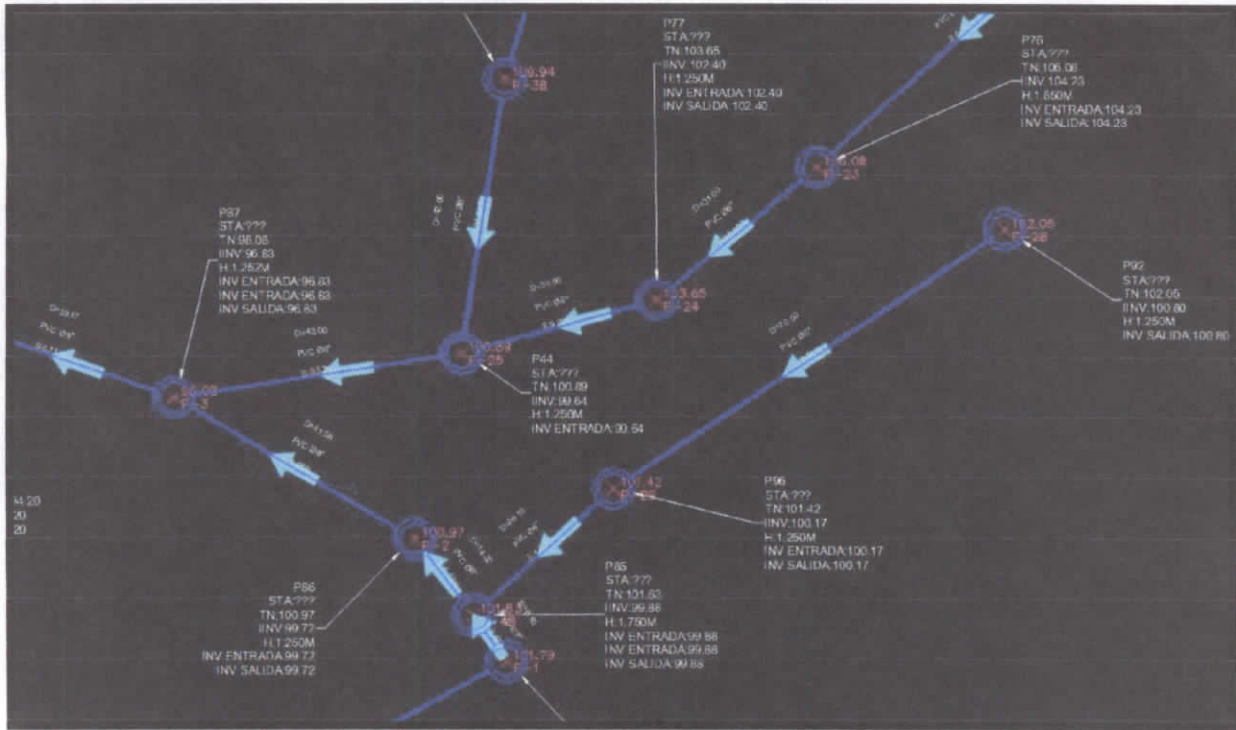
P77
STA:???
TN:103.65
IINV:102.40
H:1.250M
INV ENTRADA:102.40
INV SALIDA:102.40

P76
STA:???
TN:106.08
IINV:104.23
H:1.850M
INV ENTRADA:104.23
INV SALIDA:104.23

P87
STA:???
TN:98.08
IINV:96.83
H:1.252M
INV ENTRADA:96.83
INV ENTRADA:96.83
INV SALIDA:96.83

P92
STA:???
TN:102.05
IINV:100.80
H:1.250M
INV SALIDA:100.80

P44
STA:???
TN:100.89
IINV:99.64
H:1.250M
INV ENTRADA:99.64

P96
STA:???
TN:101.42
IINV:100.17
H:1.250M
INV ENTRADA:100.17
INV SALIDA:100.17

P85
STA:???
TN:101.63
IINV:99.88
H:1.750M
INV ENTRADA:99.88
INV ENTRADA:99.88
INV SALIDA:99.88

P86
STA:???
TN:100.97
IINV:99.72
H:1.250M
INV ENTRADA:99.72
INV SALIDA:99.72

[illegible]0.94
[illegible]-38
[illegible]6.08
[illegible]-23
102.05
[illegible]-28
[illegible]3.65
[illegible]-24
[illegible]-25
98.08
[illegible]-3
101.42
100.97
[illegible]-2
101.6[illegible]
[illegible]1.79
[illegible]1

PVC 8"
PVC 8"
PVC 8"
PVC 8"
PVC 8"
PVC 8"
PVC 8"
PVC 8"
PVC 8"

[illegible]4.20
20
20